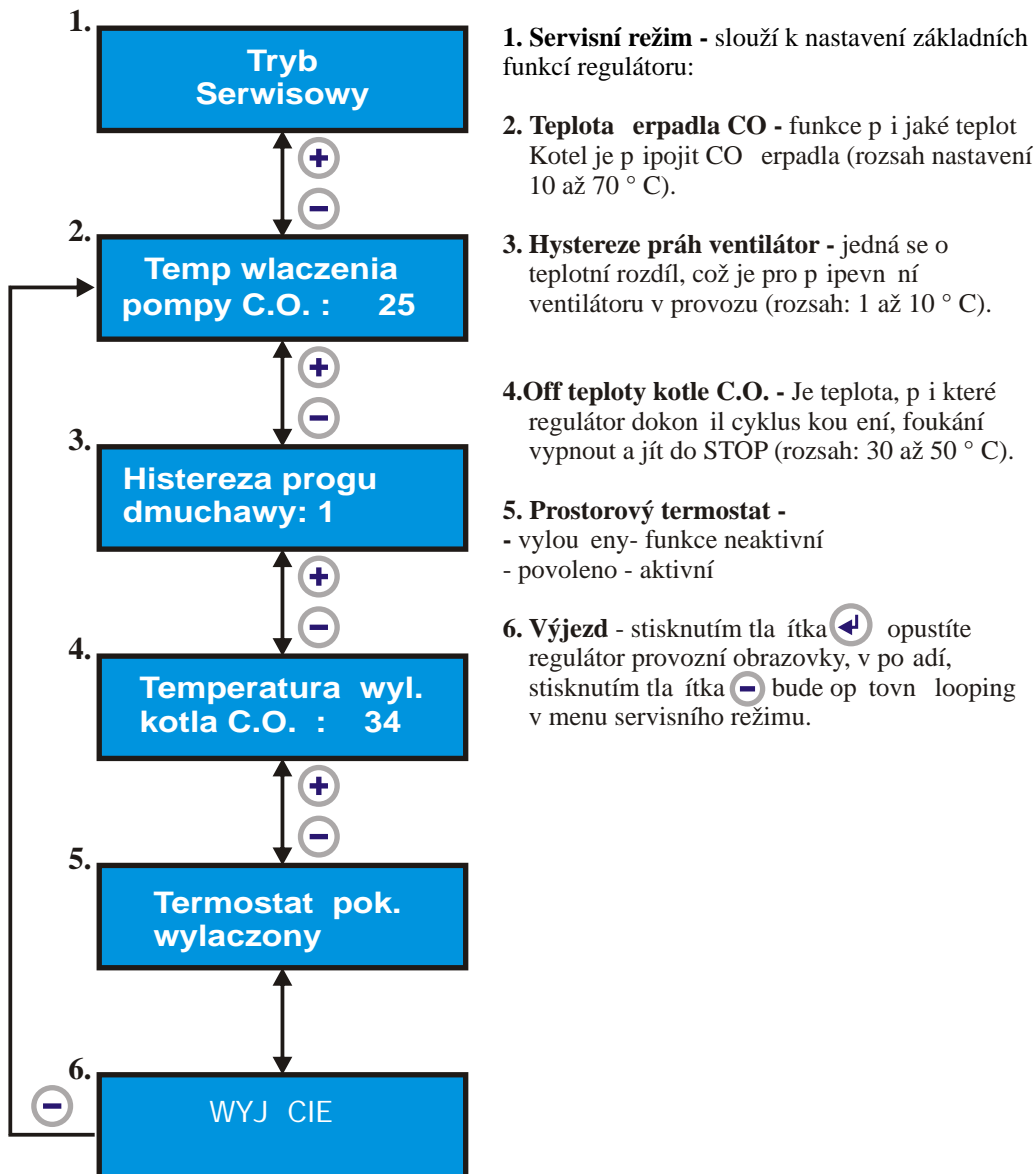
1.
Tryb Serwisowy

2.
Temp wlaczenia pompy C.O. : 25

3.
Histereza progu dmuchawy: 1

4.
Temperatura wyl. kotla C.O. : 34

5.
Termostat pok. wylaczony

6.
WYJ CIE

1. Servisní režim - slouží k nastavení základních funkcí regulátoru:

2. Teplota erpadla CO - funkce p i jaké teplot Kotel je p ipojit CO erpadla (rozsah nastavení 10 až 70 ° C).

3. Hystereze práh ventilátor - jedná se o teplotní rozdíl, což je pro p ipevn ní ventilátoru v provozu (rozsah: 1 až 10 ° C).

4.Off teploty kotle C.O. - Je teplota, p i které regulátor dokon il cyklus kou ení, foukání vypnout a jít do STOP (rozsah: 30 až 50 ° C).

5. Prostorový termostat -
- vylou eny- funkce neaktivní
- povoleno - aktivní

6. Výjezd - stisknutím tla ítka opustíte regulátor provozní obrazovky, v po adí, stisknutím tla ítka bude op tovn looping v menu servisního režimu.